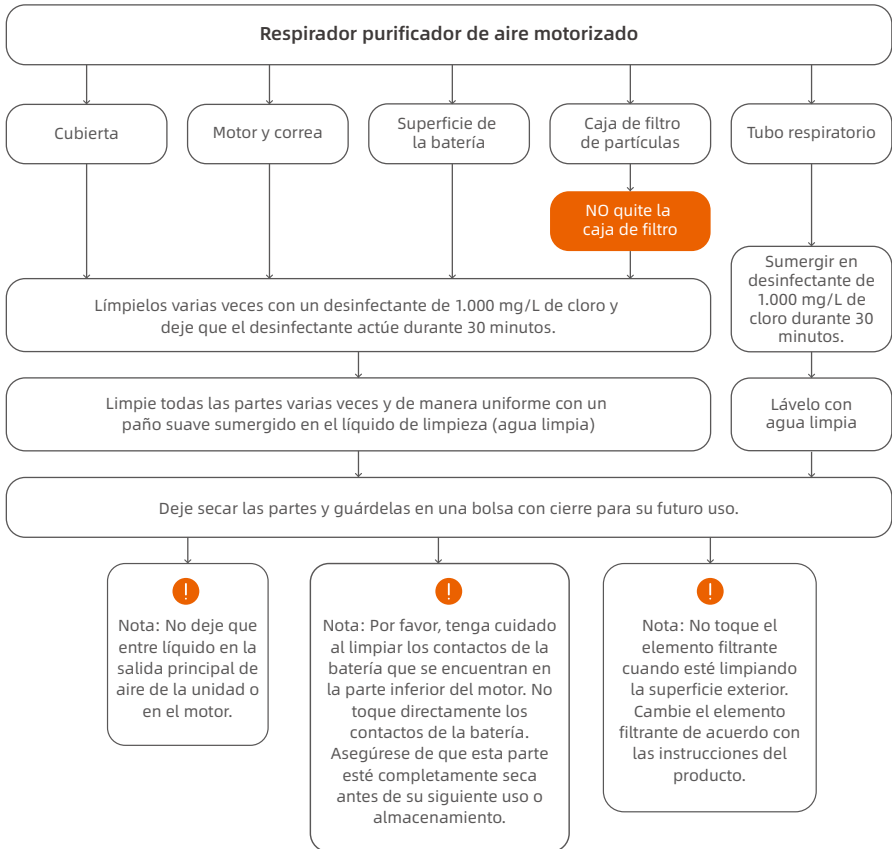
Respirador purificador de aire motorizado

Cubierta

Motor y correa

Superficie de la batería

Caja de filtro de partículas

NO quite la caja de filtro

Tubo respiratorio

Límpielos varias veces con un desinfectante de 1.000 mg/L de cloro y deje que el desinfectante actúe durante 30 minutos.

Sumergir en desinfectante de 1.000 mg/L de cloro durante 30 minutos.

Limpie todas las partes varias veces y de manera uniforme con un paño suave sumergido en el líquido de limpieza (agua limpia)

Lávelo con agua limpia

Deje secar las partes y guárdelas en una bolsa con cierre para su futuro uso.

!

Nota: No deje que entre líquido en la salida principal de aire de la unidad o en el motor.

!

Nota: Por favor, tenga cuidado al limpiar los contactos de la batería que se encuentran en la parte inferior del motor. No toque directamente los contactos de la batería. Asegúrese de que esta parte esté completamente seca antes de su siguiente uso o almacenamiento.

!

Nota: No toque el elemento filtrante cuando esté limpiando la superficie exterior. Cambie el elemento filtrante de acuerdo con las instrucciones del producto.